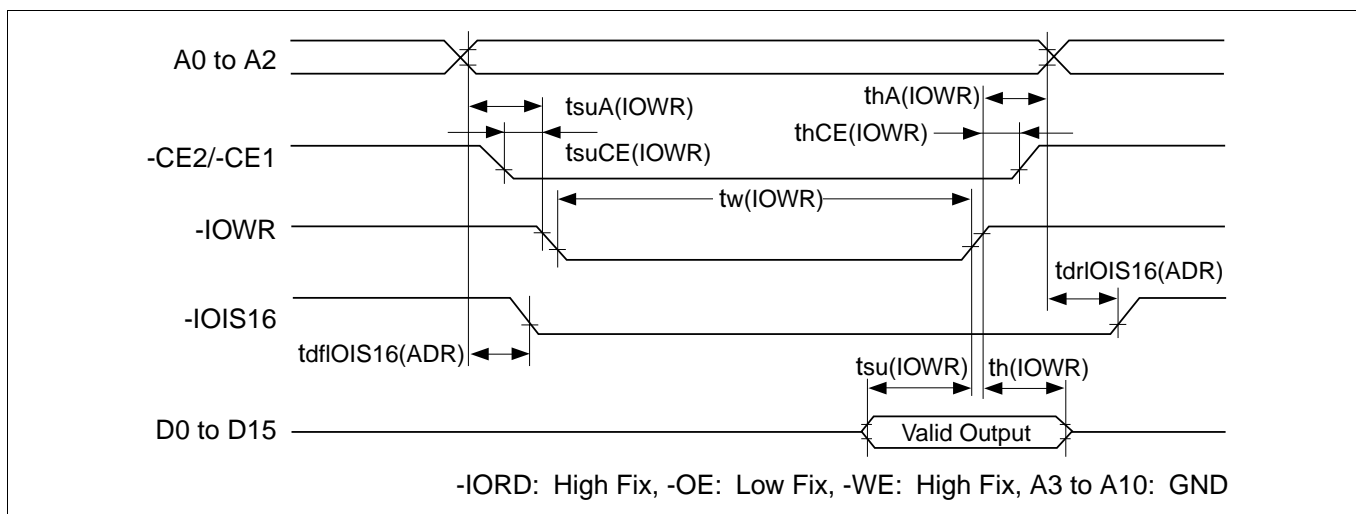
A0 to A2

tsuA(IOWR)

thA(IOWR)

-CE2/-CE1

tsuCE(IOWR)

thCE(IOWR)

-IOWR

tw(IOWR)

-IOIS16

tdrIOIS16(ADR)

tdfIOIS16(ADR)

tsu(IOWR)

th(IOWR)

D0 to D15

Valid Output

-IORD: High Fix, -OE: Low Fix, -WE: High Fix, A3 to A10: GND